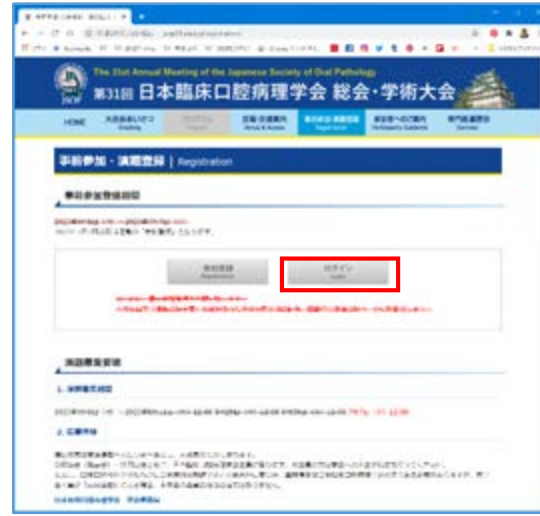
The 31st Annual Meeting of the Japanese Society of Oral Pathology
第31回 日本臨床口腔病理学会 総会・学術大会

HOME

事前参加・演題登録 | Registration

事前参加登録期間

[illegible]

新規登録
Registration

ログイン
Login

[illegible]

演題募集要綱

1. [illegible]

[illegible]

2. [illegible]

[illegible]